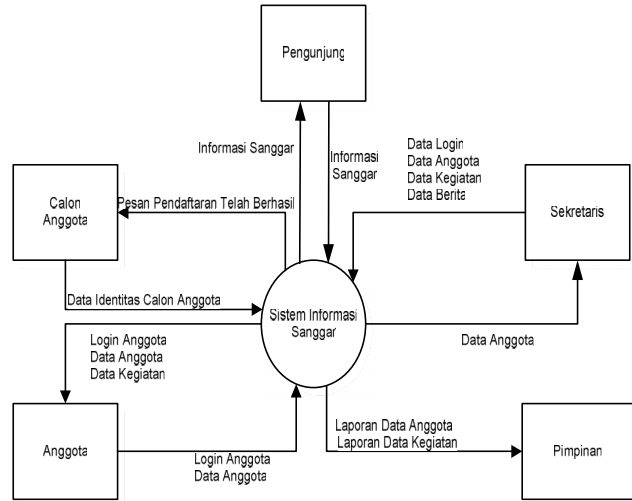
Pengunjung

Informasi Sanggar

Informasi Sanggar

Data Login
Data Anggota
Data Kegiatan
Data Berita

Calon Anggota

Pesan Pendaftaran Telah Berhasil

Sekretaris

Data Identitas Calon Anggota

Sistem Informasi Sanggar

Login Anggota
Data Anggota
Data Kegiatan

Data Anggota

Anggota

Login Anggota
Data Anggota

Laporan Data Anggota
Laporan Data Kegiatan

Pimpinan